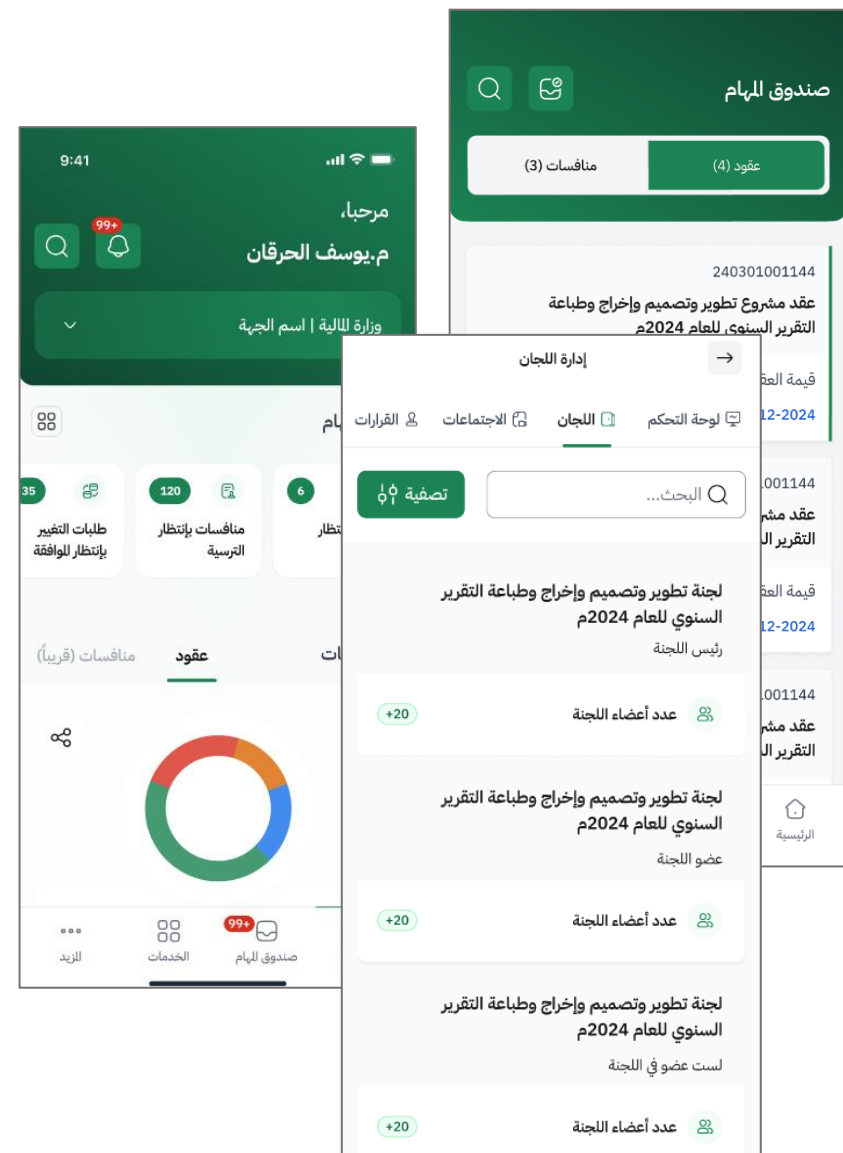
9:41

مرحبا،
م.يوسف الحرقان

99+

وزارة المالية | اسم الجهة

ام

35
طلبات التغيير بإنتظار للموافقة

120
منافسات بإنتظار الترسية

6
تظار

منافسات (قريباً)
عقود
ات

المزيد
الخدمات
صندوق المهام
99+

صندوق المهام

عقود (4)
منافسات (3)

240301001144
عقد مشروع تطوير وتصميم وإخراج وطباعة التقرير السنوي للعام 2024م

قيمة العق
12-2024

1001144
عقد مش
التقرير ال

قيمة العق
12-2024

1001144
عقد مش
التقرير ال

الرئيسية

إدارة اللجان

لوحة التحكم
اللجان
الاجتماعات
القرارات

تصفية
البحث...

لجنة تطوير وتصميم وإخراج وطباعة التقرير السنوي للعام 2024م
رئيس اللجنة

عدد أعضاء اللجنة
+20

لجنة تطوير وتصميم وإخراج وطباعة التقرير السنوي للعام 2024م
عضو اللجنة

عدد أعضاء اللجنة
+20

لجنة تطوير وتصميم وإخراج وطباعة التقرير السنوي للعام 2024م
لست عضو في اللجنة

عدد أعضاء اللجنة
+20